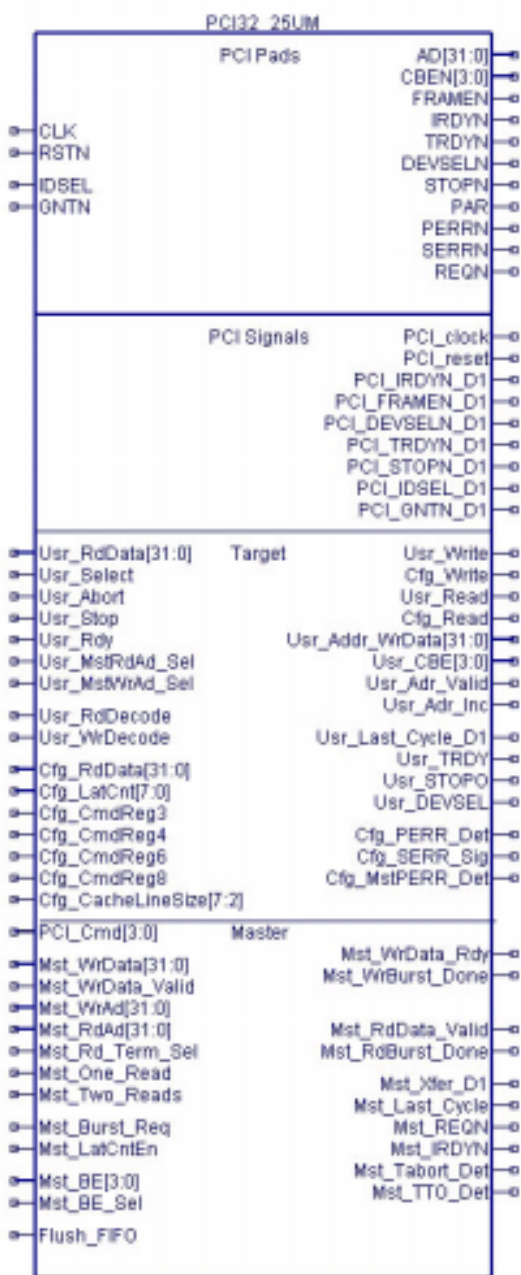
PCI32_25UM

PCI Pads

CLK
RSTN
IDSEL
GNTN

AD[31:0]
CBEN[3:0]
FRAMEN
IRDYN
TRDYN
DEVSELN
STOPN
PAR
PERRN
SERRN
REQN

PCI Signals

PCI_clock
PCI_reset
PCI_IRDYN_D1
PCI_FRAMEN_D1
PCI_DEVSELN_D1
PCI_TRDYN_D1
PCI_STOPN_D1
PCI_IDSEL_D1
PCI_GNTN_D1

Target

Usr_RdData[31:0]
Usr_Select
Usr_Abort
Usr_Stop
Usr_Rdy
Usr_MstRdAd_Sel
Usr_MstWrAd_Sel
Usr_RdDecode
Usr_WrDecode
Cfg_RdData[31:0]
Cfg_LatCnt[7:0]
Cfg_CmdReg3
Cfg_CmdReg4
Cfg_CmdReg6
Cfg_CmdReg8
Cfg_CacheLineSize[7:2]

Usr_Write
Cfg_Write
Usr_Read
Cfg_Read
Usr_Addr_WrData[31:0]
Usr_CBE[3:0]
Usr_Adr_Valid
Usr_Adr_Inc
Usr_Last_Cycle_D1
Usr_TRDY
Usr_STOPO
Usr_DEVSEL
Cfg_PERR_Det
Cfg_SERR_Sig
Cfg_MstPERR_Det

Master

PCI_Cmd[3:0]
Mst_WrData[31:0]
Mst_WrData_Valid
Mst_WrAd[31:0]
Mst_RdAd[31:0]
Mst_Rd_Term_Sel
Mst_One_Read
Mst_Two_Reads
Mst_Burst_Req
Mst_LatCntEn
Mst_BE[3:0]
Mst_BE_Sel
Flush_FIFO

Mst_WrData_Rdy
Mst_WrBurst_Done
Mst_RdData_Valid
Mst_RdBurst_Done
Mst_Xfer_D1
Mst_Last_Cycle
Mst_REQN
Mst_IRDYN
Mst_Tabort_Det
Mst_TTO_Det